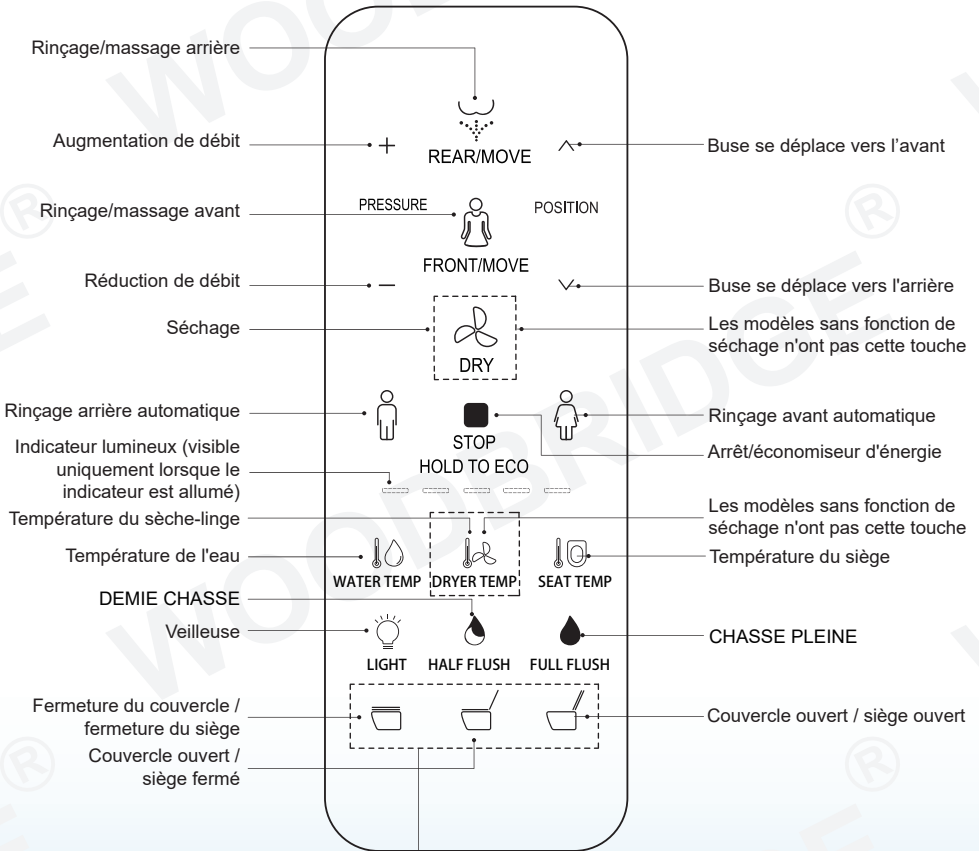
Rinçage/massage arrière
Augmentation de débit
+
REAR/MOVE
Buse se déplace vers l'avant
Rinçage/massage avant
PRESSURE
POSITION
FRONT/MOVE
Réduction de débit
—
Buse se déplace vers l'arrière
Séchage
DRY
Les modèles sans fonction de séchage n'ont pas cette touche
Rinçage arrière automatique
STOP
HOLD TO ECO
Rinçage avant automatique
Arrêt/économiseur d'énergie
Indicateur lumineux (visible uniquement lorsque le indicateur est allumé)
Température du sèche-linge
Les modèles sans fonction de séchage n'ont pas cette touche
Température de l'eau
WATER TEMP
DRYER TEMP
SEAT TEMP
Température du siège
DEMIE CHASSE
Veilleuse
LIGHT
HALF FLUSH
FULL FLUSH
CHASSE PLEINE
Fermeture du couvercle / fermeture du siège
Couvercle ouvert / siège ouvert
Couvercle ouvert / siège fermé